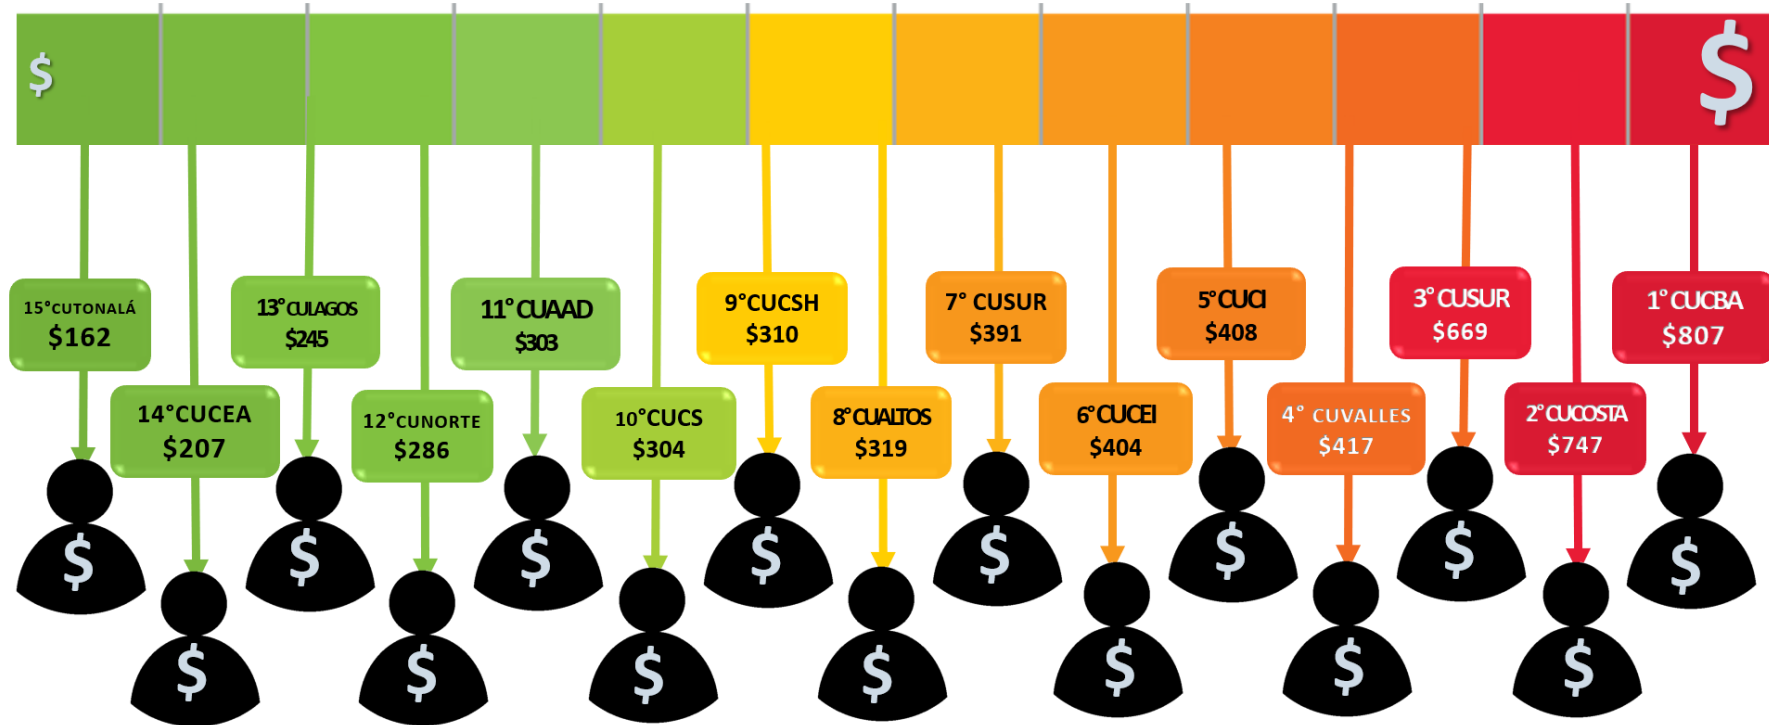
$ $

15°CUTONALÁ $162

14°CUCEA $207

13°CULAGOS $245

12°CUNORTE $286

11°CUAAD $303

10°CUCS $304

9°CUCSH $310

8°CUALTOS $319

7° CUSUR $391

6°CUCEI $404

5°CUCI $408

4° CUVALLES $417

3°CUSUR $669

2°CUCOSTA $747

1°CUCBA $807

$ $ $ $ $ $ $ $ $ $ $ $ $ $ $